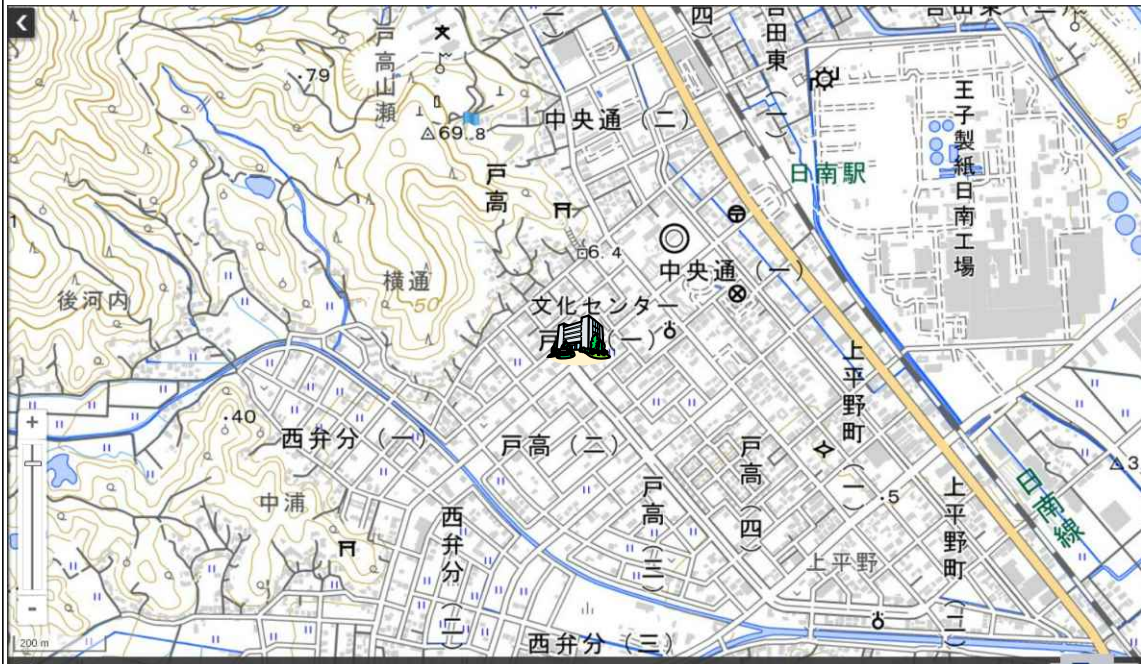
戸高山瀬
.79
△69.8
中央通（二）
四
吉田東
吉田東（二）
日南駅
王子製紙日南工場
5
戸高
6.4
中央通（一）
後河内
横通
50
文化センター
戸高（一）
上平野町
.40
西弁分（一）
戸高（二）
戸高（四）
△3
日南線
中浦
戸高（三）
西弁分（二）
.5
上平野
上平野町（二）
西弁分（三）
+
-
200 m